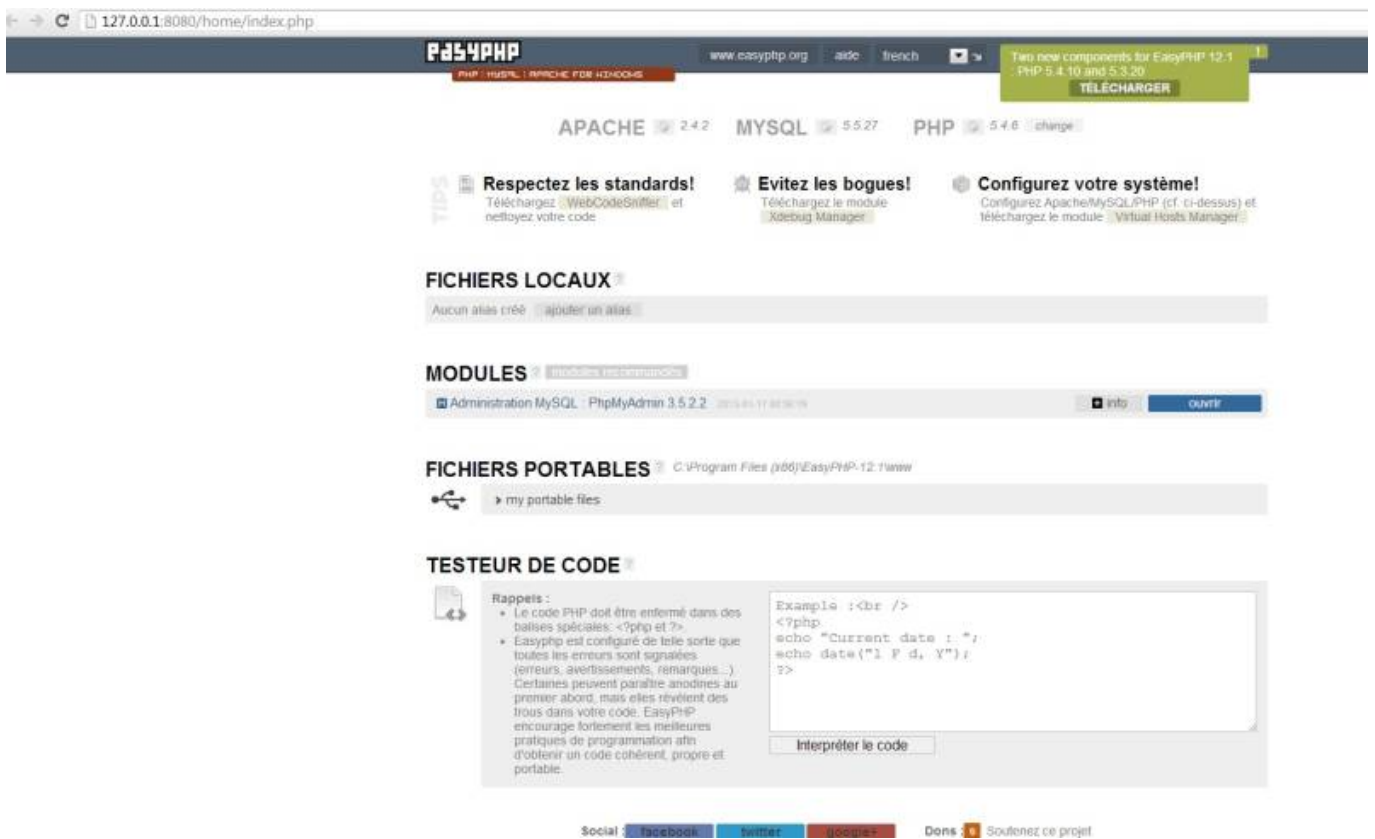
127.0.0.1:8080/home/index.php

EASYPHP
PHP | MYSQL | APACHE FOR WINDOWS

www.easyphp.org aide french

Two new components for EasyPHP 12.1 : PHP 5.4.10 and 5.3.20
TÉLÉCHARGER

APACHE 2.4.2 MYSQL 5.5.27 PHP 5.4.6 change

TIPS

Respectez les standards!
Téléchargez WebCodeSniffer et nettoyez votre code

Evitez les bogues!
Téléchargez le module Xdebug Manager

Configurez votre système!
Configurez Apache/MySQL/PHP (cf. ci-dessus) et téléchargez le module Virtual Hosts Manager

FICHIERS LOCAUX ?
Aucun alias créé ajouter un alias

MODULES ? modules recommandés
Administration MySQL : PhpMyAdmin 3.5.2.2 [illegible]
info ouvrir

FICHIERS PORTABLES ? C:\Program Files (x86)\EasyPHP-12.1\www
my portable files

TESTEUR DE CODE ?
Rappels :
• Le code PHP doit être enfermé dans des balises spéciales: <?php et ?>
• Easyphp est configuré de telle sorte que toutes les erreurs sont signalées (erreurs, avertissements, remarques...). Certaines peuvent paraître anodines au premier abord, mais elles révèlent des trous dans votre code. EasyPHP encourage fortement les meilleures pratiques de programmation afin d'obtenir un code cohérent, propre et portable.

Example :<br />
<?php
echo "Current date : ";
echo date("l F d, Y");
?>

Interpréter le code

Social : facebook twitter google+ Dons : Soutenez ce projet